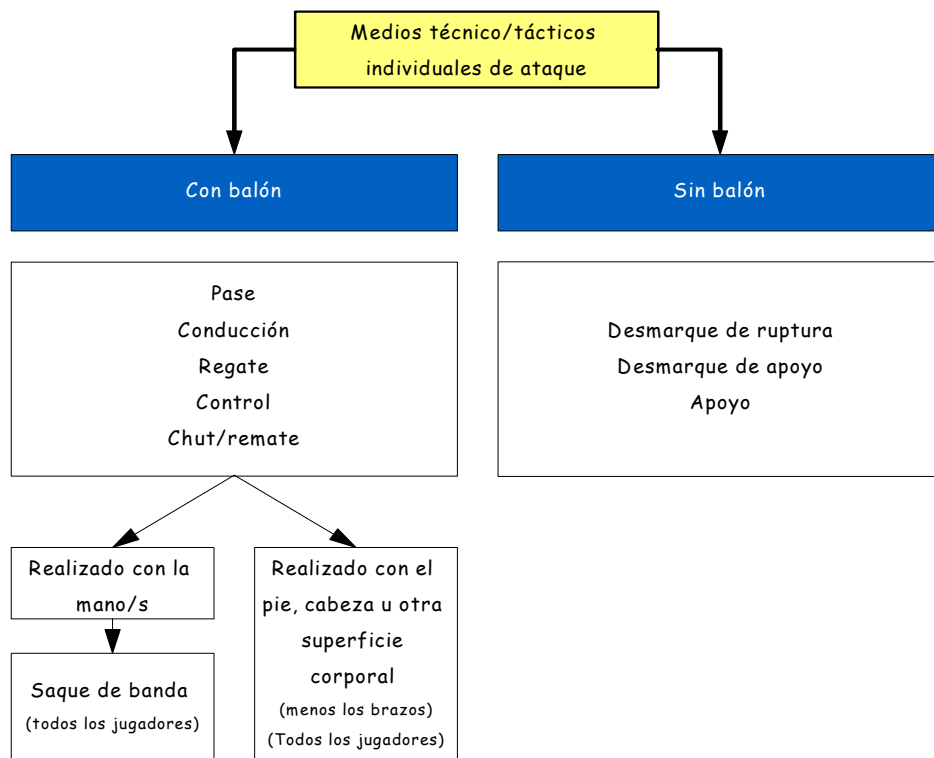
Medios técnico/tácticos individuales de ataque

Con balón

Sin balón

Pase
Conducción
Regate
Control
Chut/remate

Desmarque de ruptura
Desmarque de apoyo
Apoyo

Realizado con la mano/s

Saque de banda
(todos los jugadores)

Realizado con el pie, cabeza u otra superficie corporal
(menos los brazos)
(Todos los jugadores)